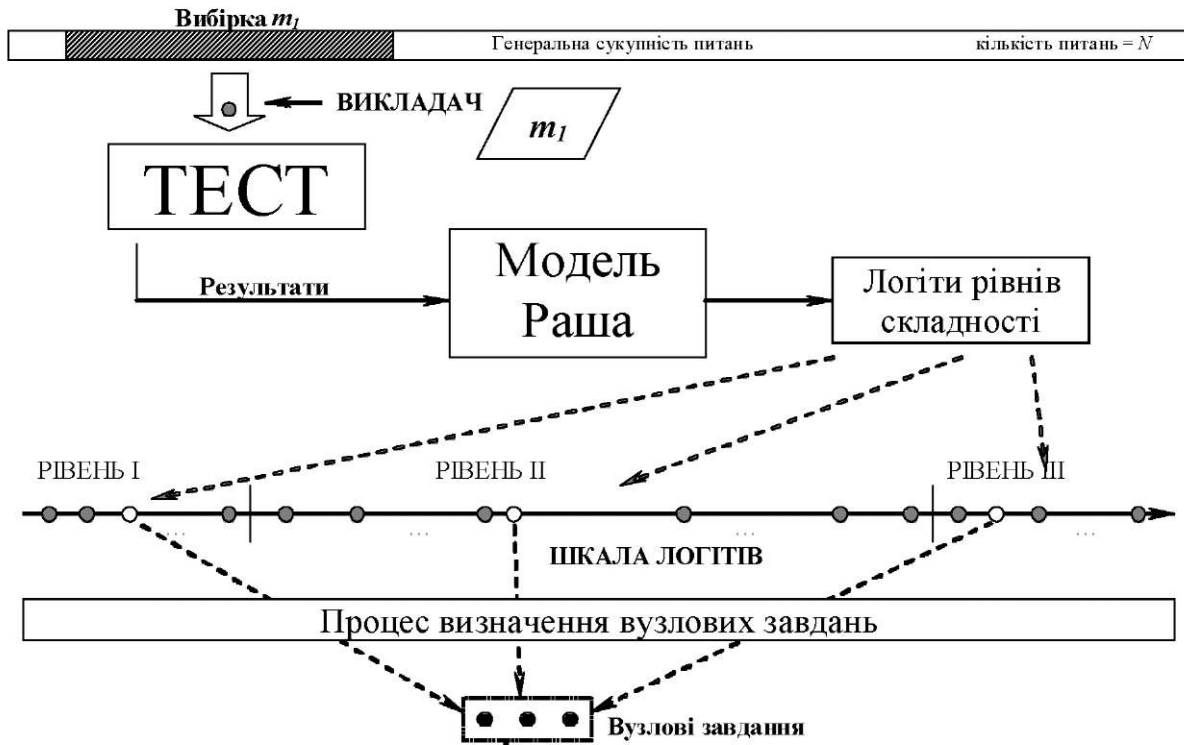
Вибірка $m_1$

Генеральна сукупність питань

кількість питань = $N$

ВИКЛАДАЧ

$m_1$

ТЕСТ

Результати

Модель Раша

Логіти рівнів складності

РІВЕНЬ I

РІВЕНЬ II

РІВЕНЬ III

...

...

...

...

ШКАЛА ЛОГІТІВ

Процес визначення вузлових завдань

Вузлові завдання